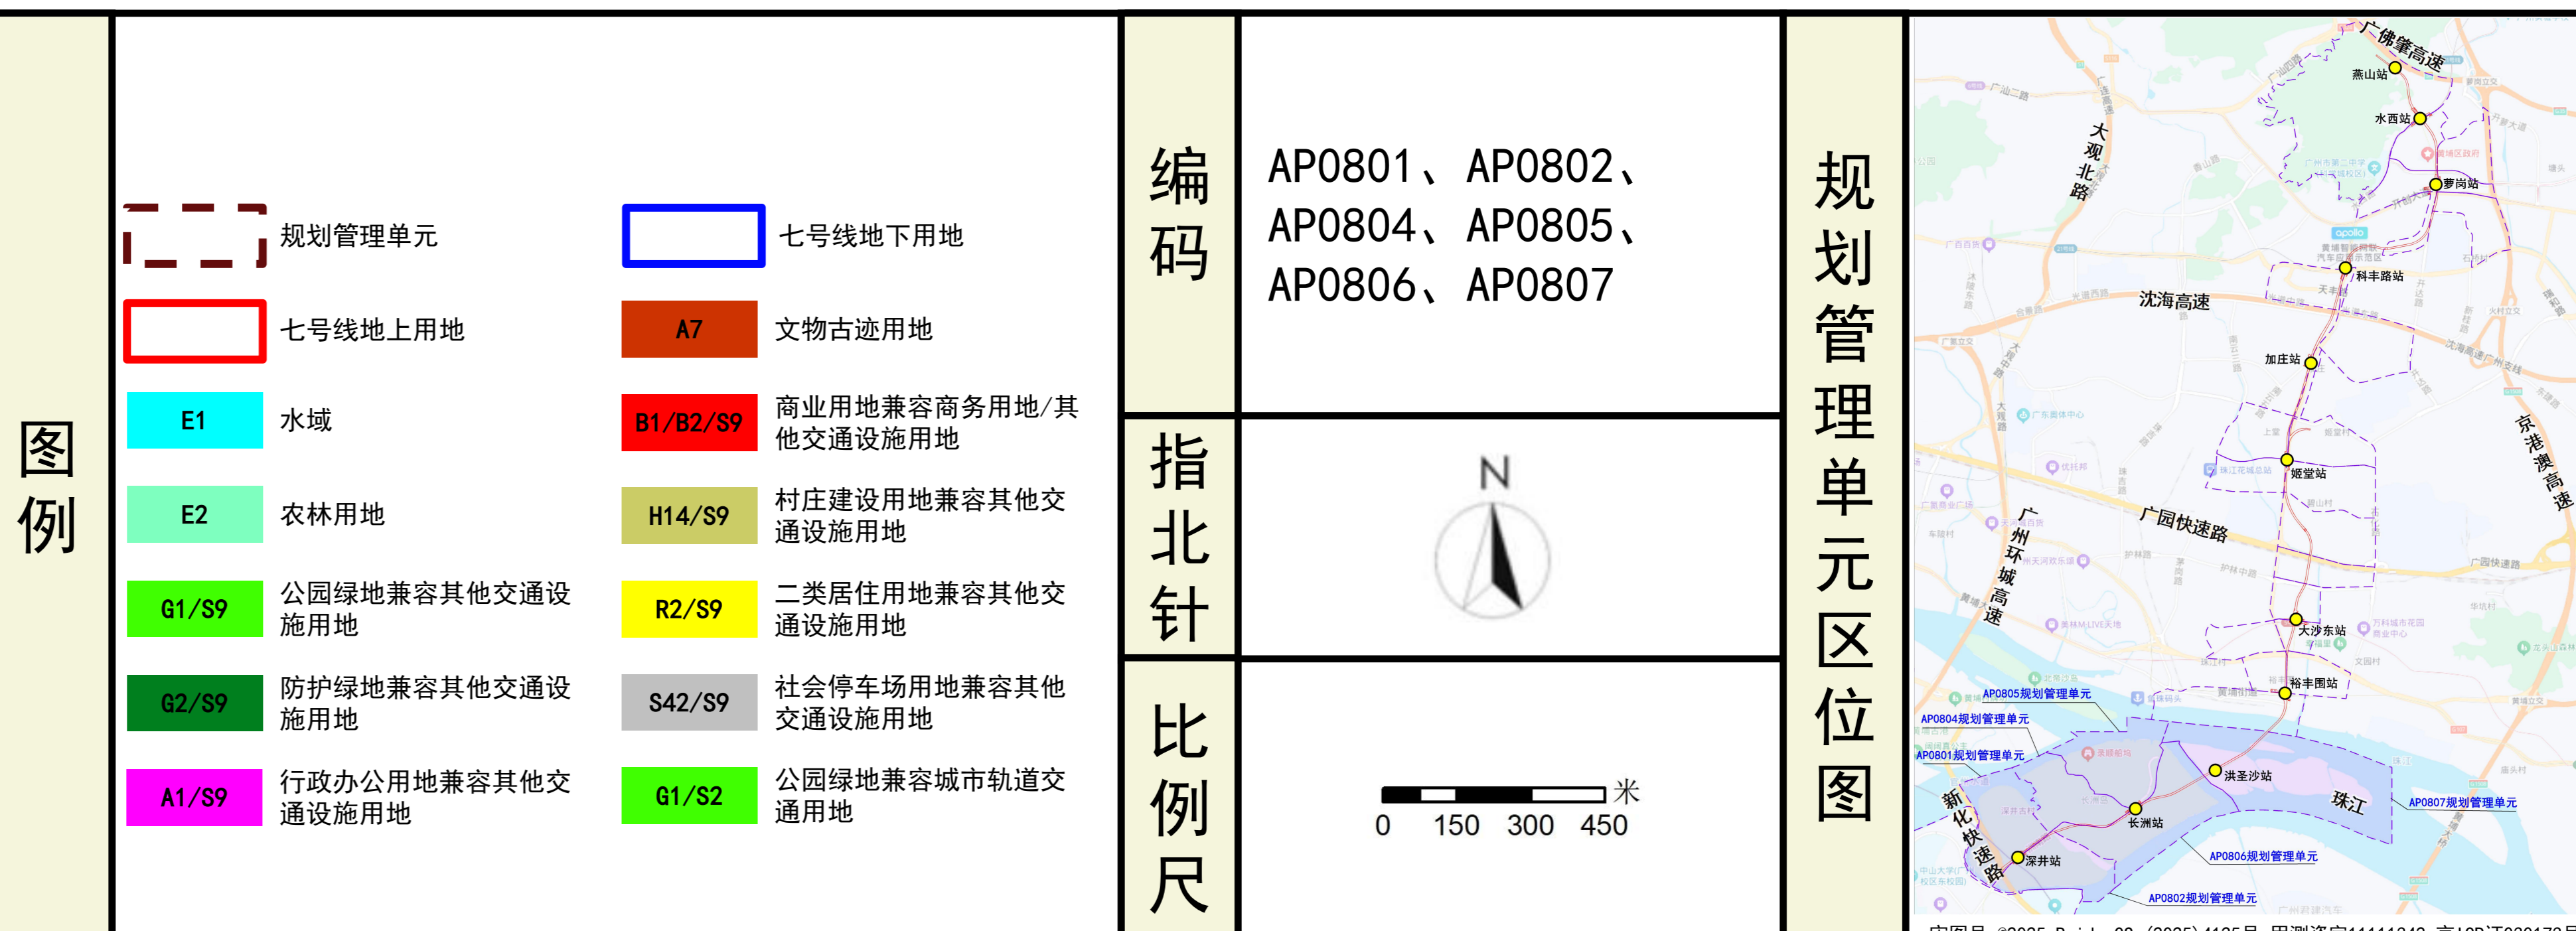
图例

规划管理单元

七号线地下用地

七号线地上用地

A7 文物古迹用地

E1 水域

B1/B2/S9 商业用地兼容商务用地/其他交通设施用地

E2 农林用地

H14/S9 村庄建设用地兼容其他交通设施用地

G1/S9 公园绿地兼容其他交通设施用地

R2/S9 二类居住用地兼容其他交通设施用地

G2/S9 防护绿地兼容其他交通设施用地

S42/S9 社会停车场用地兼容其他交通设施用地

A1/S9 行政办公用地兼容其他交通设施用地

G1/S2 公园绿地兼容城市轨道交通用地

编码

AP0801、AP0802、AP0804、AP0805、AP0806、AP0807

指北针

N

比例尺

0 150 300 450 米

规划管理单元区位图

广佛肇高速
燕山站
水西站
大观北路
萝岗站
科丰路站
沈海高速
加庄站
姬堂站
广园快速路
广州环城高速
京港澳高速
大沙东站
裕丰围站
AP0805规划管理单元
AP0804规划管理单元
AP0801规划管理单元
洪圣沙站
珠江
AP0807规划管理单元
长洲站
新化快速路
深井站
AP0806规划管理单元
AP0802规划管理单元
审图号 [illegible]